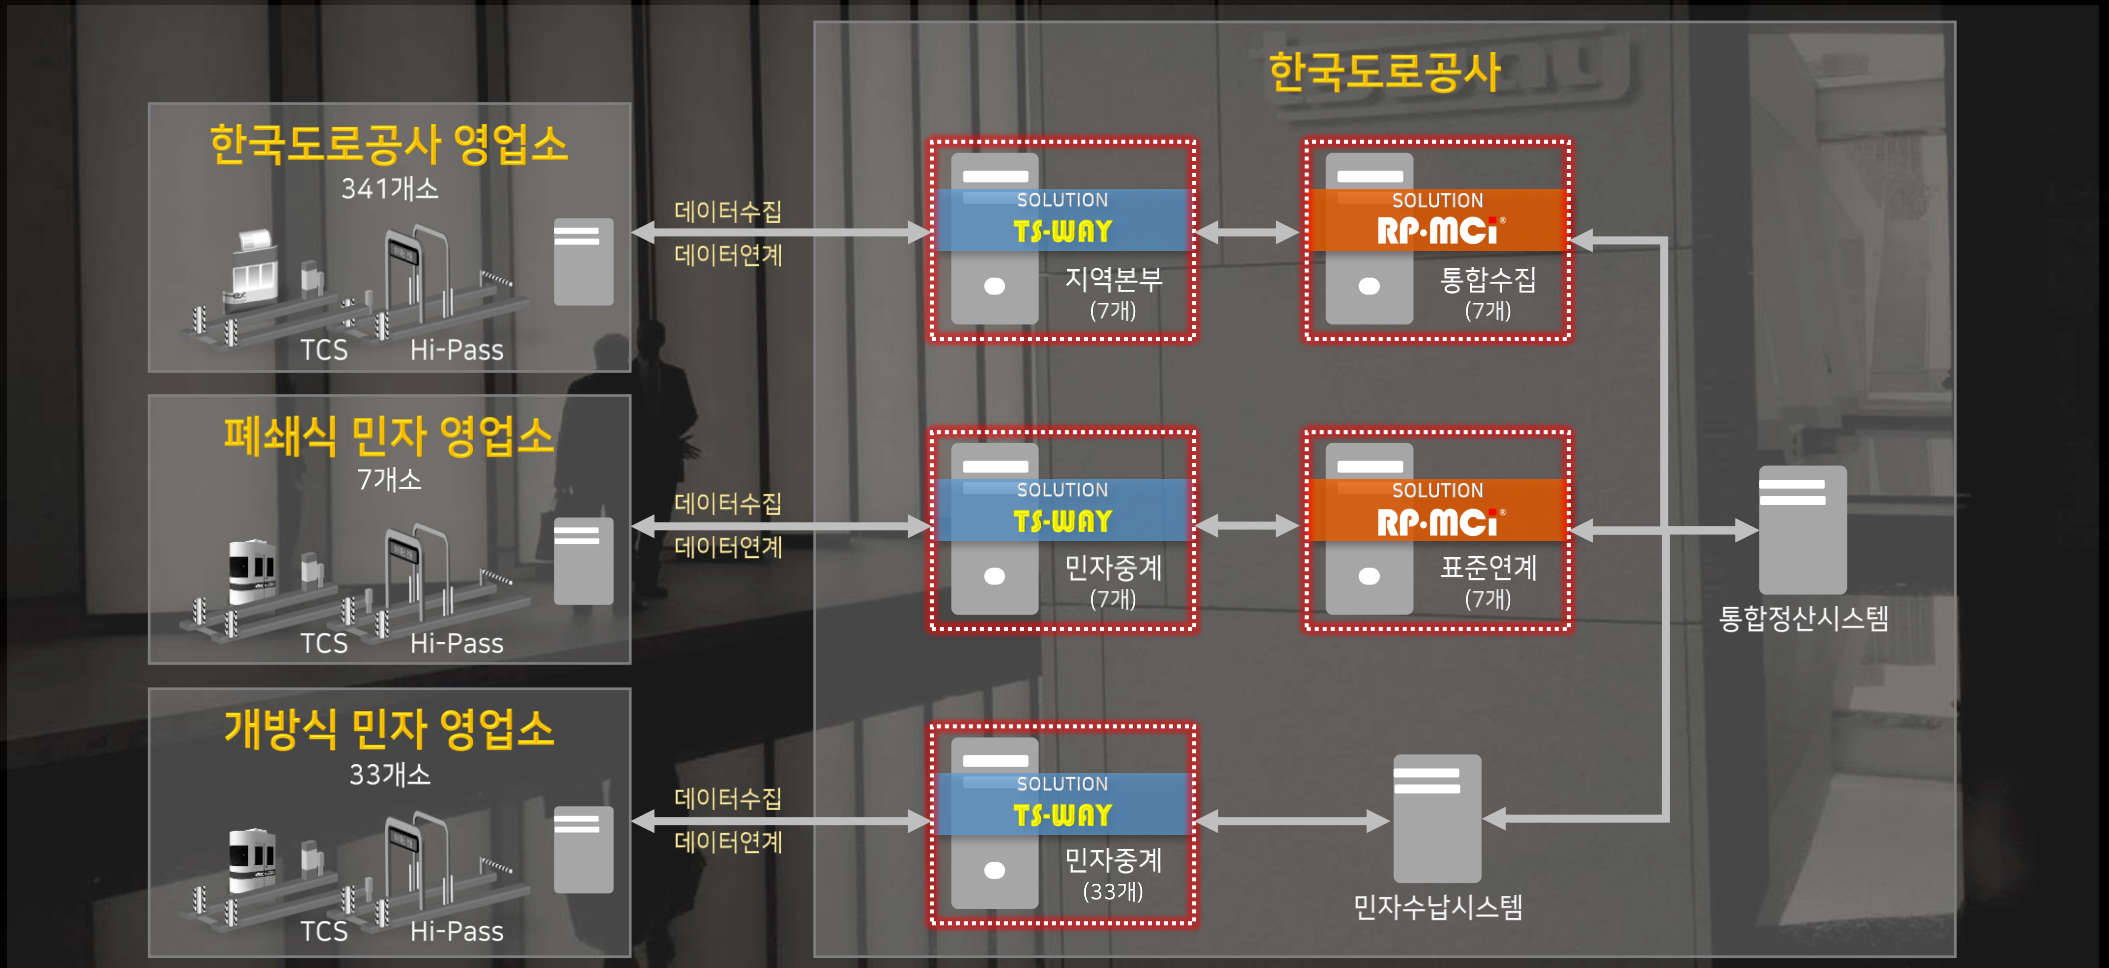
한국도로공사 영업소
341개소
TCS Hi-Pass

폐쇄식 민자 영업소
7개소
TCS Hi-Pass

개방식 민자 영업소
33개소
TCS Hi-Pass

데이터수집
데이터연계

데이터수집
데이터연계

데이터수집
데이터연계

한국도로공사

SOLUTION
TS-WAY
지역본부
(7개)

SOLUTION
RP·MCi
통합수집
(7개)

SOLUTION
TS-WAY
민자중계
(7개)

SOLUTION
RP·MCi
표준연계
(7개)

통합정산시스템

SOLUTION
TS-WAY
민자중계
(33개)

민자수납시스템